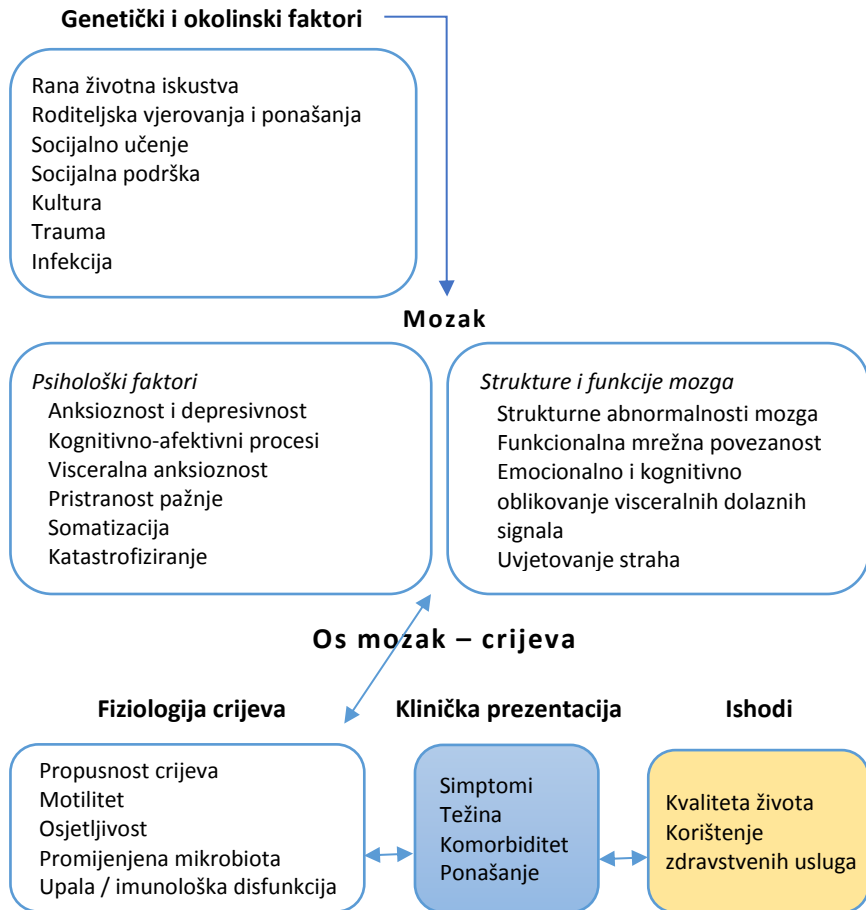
Genetički i okolinski faktori

Rana životna iskustva
Roditeljska vjerovanja i ponašanja
Socijalno učenje
Socijalna podrška
Kultura
Trauma
Infekcija

Mozak

Psihološki faktori
Anksioznost i depresivnost
Kognitivno-afektivni procesi
Visceralna anksioznost
Pristranost pažnje
Somatizacija
Katastrofiziranje

Strukture i funkcije mozga
Strukturne abnormalnosti mozga
Funkcionalna mrežna povezanost
Emocionalno i kognitivno oblikovanje visceralnih dolaznih signala
Uvjetovanje straha

Os mozak – crijeva

Fiziologija crijeva
Propusnost crijeva
Motilitet
Osjetljivost
Promijenjena mikrobiota
Upala / imunološka disfunkcija

Klinička prezentacija
Simptomi
Težina
Komorbiditet
Ponašanje

Ishodi
Kvaliteta života
Korištenje zdravstvenih usluga